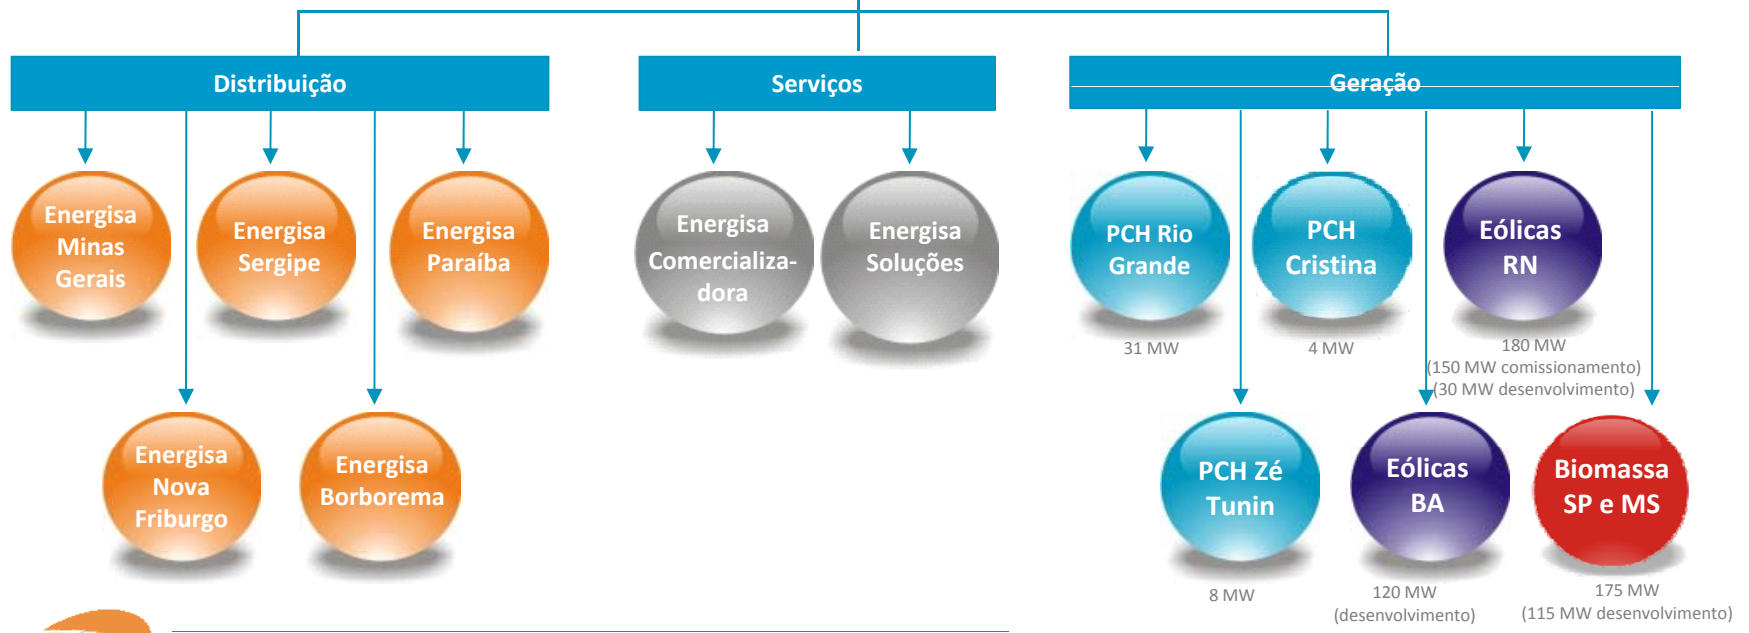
Distribuição

Serviços

Geração

Energisa Minas Gerais

Energisa Sergipe

Energisa Paraíba

Energisa Nova Friburgo

Energisa Borborema

Energisa Comercializadora

Energisa Soluções

PCH Rio Grande
31 MW

PCH Cristina
4 MW

Eólicas RN
180 MW
(150 MW comissionamento)
(30 MW desenvolvimento)

PCH Zé Tunin
8 MW

Eólicas BA
120 MW
(desenvolvimento)

Biomassa SP e MS
175 MW
(115 MW desenvolvimento)